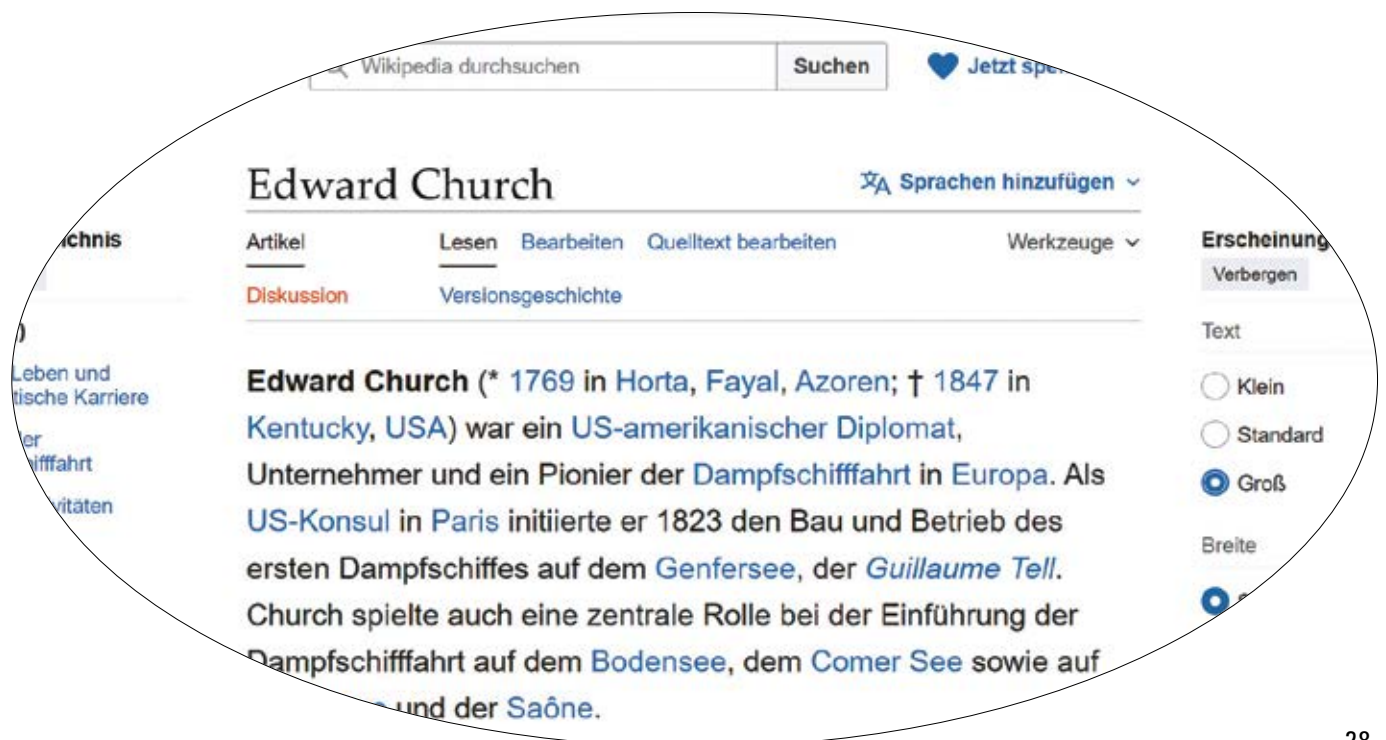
Wikipedia durchsuchen
Suchen
Jetzt spe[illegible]

Edward Church
Sprachen hinzufügen

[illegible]chnis

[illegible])
Leben und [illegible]tische Karriere
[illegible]er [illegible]iffahrt
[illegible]vitäten

Artikel
Diskussion
Lesen Bearbeiten Quelltext bearbeiten
Versionsgeschichte
Werkzeuge

Edward Church (* 1769 in Horta, Fayal, Azoren; † 1847 in Kentucky, USA) war ein US-amerikanischer Diplomat, Unternehmer und ein Pionier der Dampfschifffahrt in Europa. Als US-Konsul in Paris initiierte er 1823 den Bau und Betrieb des ersten Dampfschiffes auf dem Genfersee, der Guillaume Tell. Church spielte auch eine zentrale Rolle bei der Einführung der Dampfschifffahrt auf dem Bodensee, dem Comer See sowie auf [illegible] und der Saône.

Erscheinung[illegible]
Verbergen
Text
Klein
Standard
Groß
Breite

28